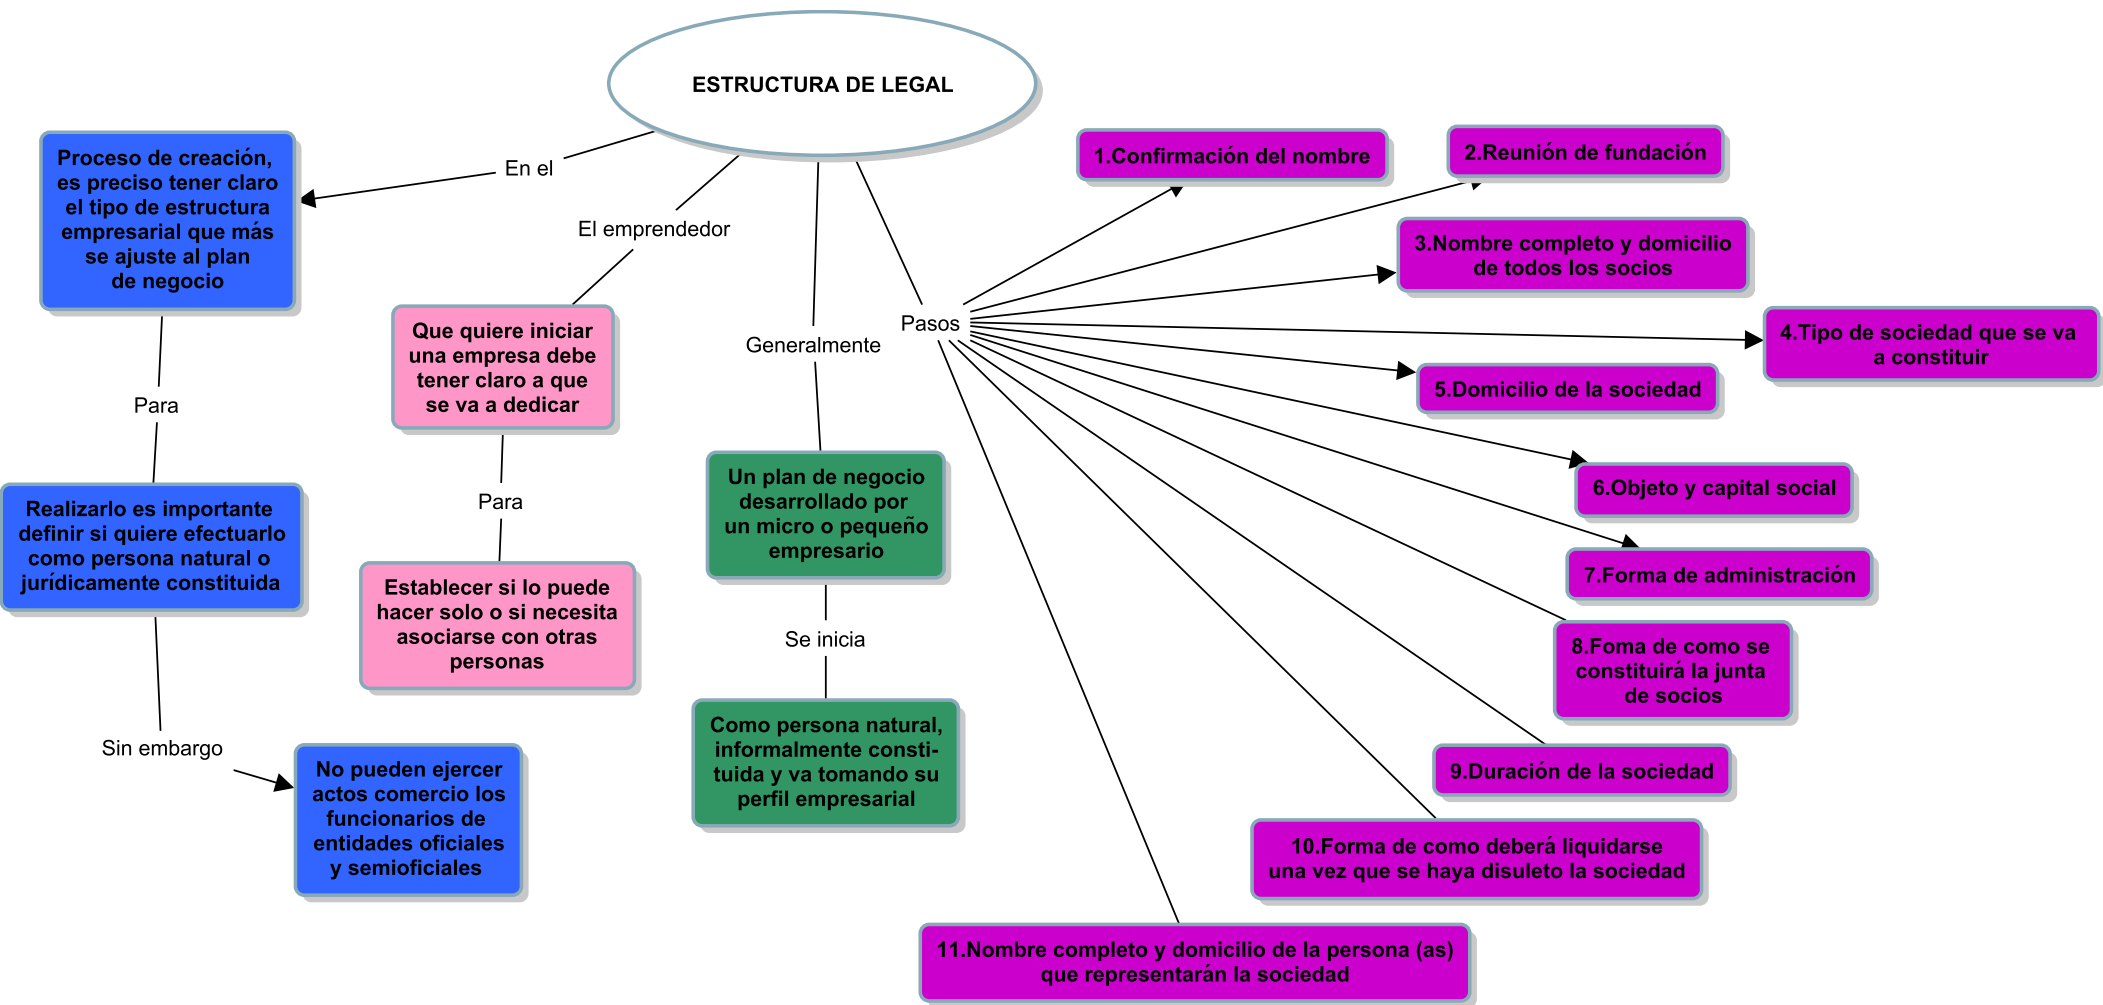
ESTRUCTURA DE LEGAL

En el

Proceso de creación, es preciso tener claro el tipo de estructura empresarial que más se ajuste al plan de negocio

Para

Realizarlo es importante definir si quiere efectuarlo como persona natural o jurídicamente constituida

Sin embargo

No pueden ejercer actos comercio los funcionarios de entidades oficiales y semioficiales

El emprendedor

Que quiere iniciar una empresa debe tener claro a que se va a dedicar

Para

Establecer si lo puede hacer solo o si necesita asociarse con otras personas

Generalmente

Un plan de negocio desarrollado por un micro o pequeño empresario

Se inicia

Como persona natural, informalmente constituida y va tomando su perfil empresarial

Pasos

1.Confirmación del nombre

2.Reunión de fundación

3.Nombre completo y domicilio de todos los socios

4.Tipo de sociedad que se va a constituir

5.Domicilio de la sociedad

6.Objeto y capital social

7.Forma de administración

8.Foma de como se constituirá la junta de socios

9.Duración de la sociedad

10.Forma de como deberá liquidarse una vez que se haya disuleto la sociedad

11.Nombre completo y domicilio de la persona (as) que representarán la sociedad